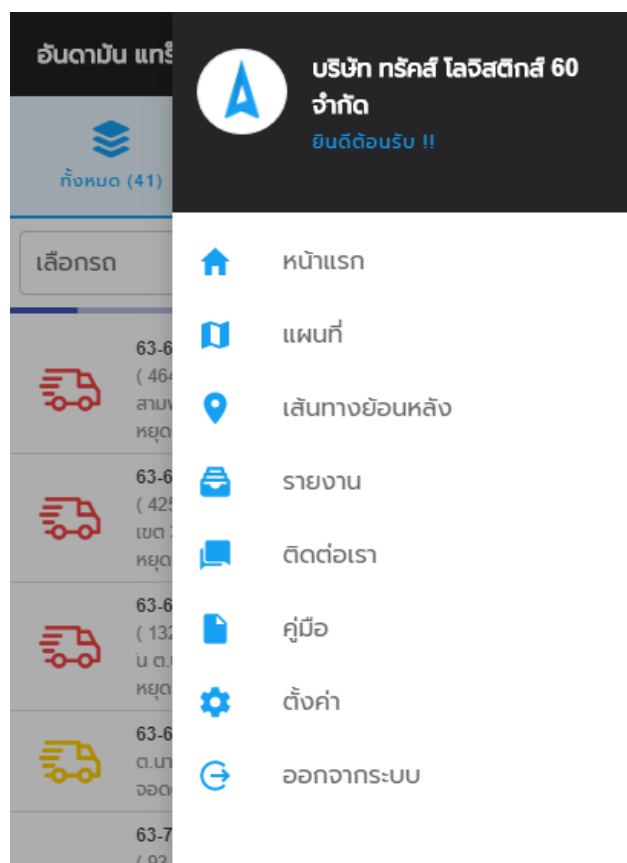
อันดามัน แทร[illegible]

ทั้งหมด (41)

เลือกรถ

63-6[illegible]
( 464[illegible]
สามพ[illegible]
หยุด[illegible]

63-6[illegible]
( 425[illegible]
เขต 3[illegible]
หยุด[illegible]

63-6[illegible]
( 132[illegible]
น ต.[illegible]
หยุด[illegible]

63-6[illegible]
ต.นา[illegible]
จอด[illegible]

63-7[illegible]
( 93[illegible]

บริษัท ทรัคส์ โลจิสติกส์ 60 จำกัด
ยินดีต้อนรับ !!

หน้าแรก
แผนที่
เส้นทางย้อนหลัง
รายงาน
ติดต่อเรา
คู่มือ
ตั้งค่า
ออกจากระบบ